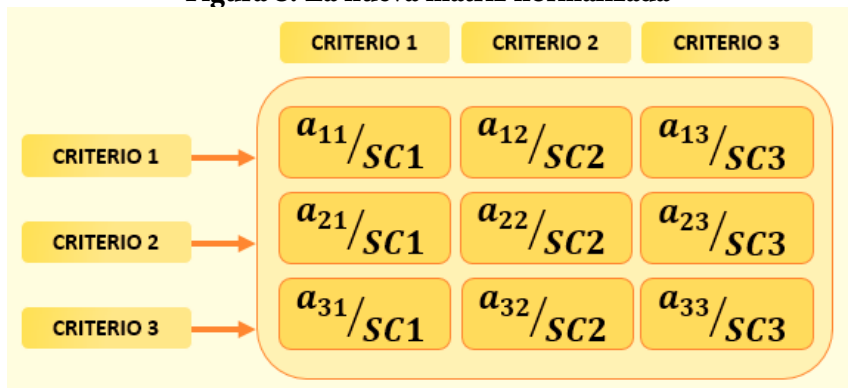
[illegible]

| | CRITERIO 1 | CRITERIO 2 | CRITERIO 3 |
|---|---|---|---|
| CRITERIO 1 | $a_{11}/_{SC1}$ | $a_{12}/_{SC2}$ | $a_{13}/_{SC3}$ |
| CRITERIO 2 | $a_{21}/_{SC1}$ | $a_{22}/_{SC2}$ | $a_{23}/_{SC3}$ |
| CRITERIO 3 | $a_{31}/_{SC1}$ | $a_{32}/_{SC2}$ | $a_{33}/_{SC3}$ |